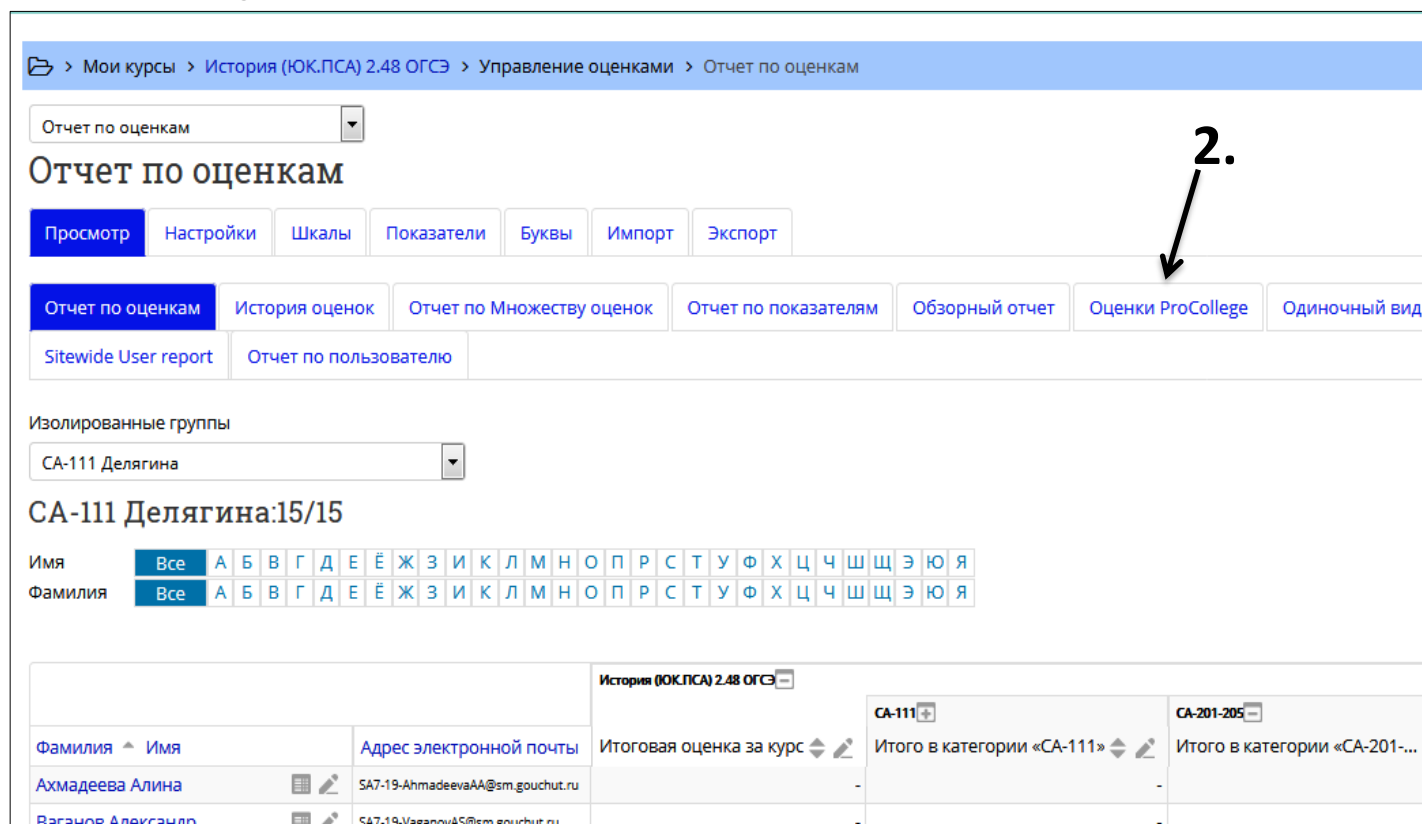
Мои курсы > История (ЮК.ПСА) 2.48 ОГСЭ > Управление оценками > Отчет по оценкам

Отчет по оценкам

Отчет по оценкам

2.

Просмотр | Настройки | Шкалы | Показатели | Буквы | Импорт | Экспорт

Отчет по оценкам | История оценок | Отчет по Множеству оценок | Отчет по показателям | Обзорный отчет | Оценки ProCollege | Одиночный вид

Sitewide User report | Отчет по пользователю

Изолированные группы

СА-111 Делягина

СА-111 Делягина:15/15

Имя Все А Б В Г Д Е Ё Ж З И К Л М Н О П Р С Т У Ф Х Ц Ч Ш Щ Э Ю Я

Фамилия Все А Б В Г Д Е Ё Ж З И К Л М Н О П Р С Т У Ф Х Ц Ч Ш Щ Э Ю Я

| | | История (ЮК.ПСА) 2.48 ОГСЭ | СА-111 | СА-201-205 |
|---|---|---|---|---|
| Фамилия Имя | Адрес электронной почты | Итоговая оценка за курс | Итого в категории «СА-111» | Итого в категории «СА-201-... |
| Ахмадеева Алина | SA7-19-AhmadeevaAA@sm.gouchut.ru | - | - | |
| Ваганов Александр | SA7-19-VaganovAS@sm.gouchut.ru | - | - | |